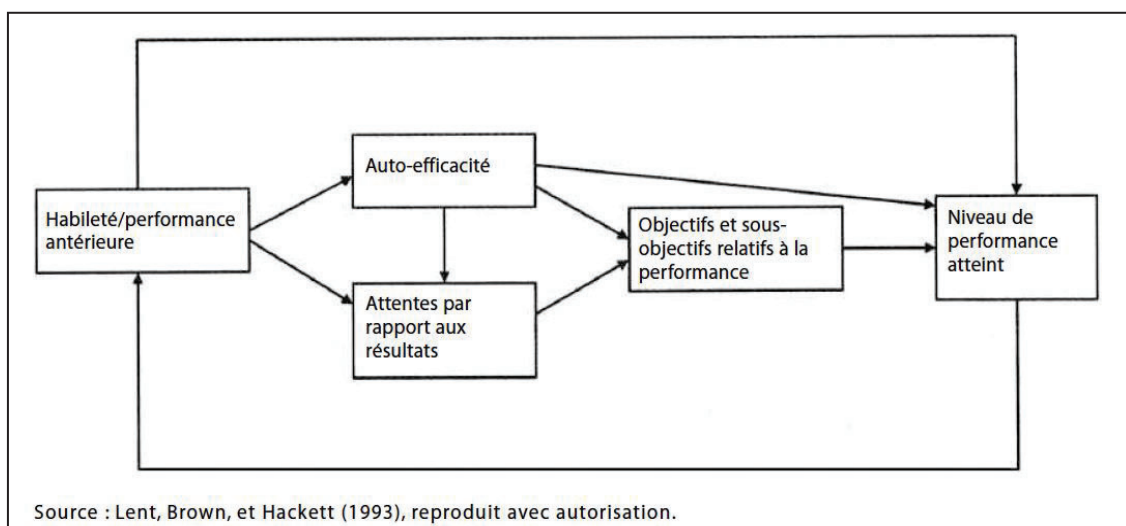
Habileté/performance antérieure

Auto-efficacité

Attentes par rapport aux résultats

Objectifs et sous-objectifs relatifs à la performance

Niveau de performance atteint

Source : Lent, Brown, et Hackett (1993), reproduit avec autorisation.